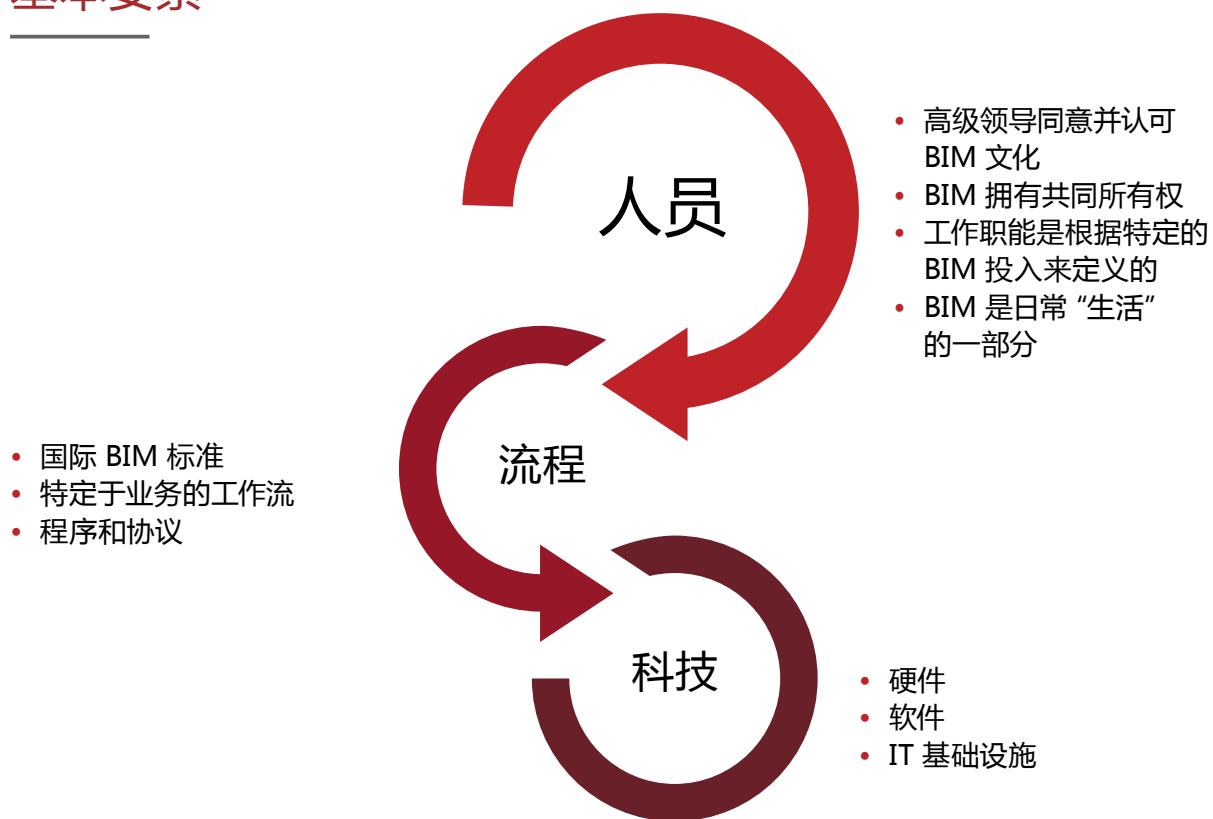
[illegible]

人员

• 高级领导同意并认可 BIM 文化
• BIM 拥有共同所有权
• 工作职能是根据特定的 BIM 投入来定义的
• BIM 是日常 “生活” 的一部分

流程

• 国际 BIM 标准
• 特定于业务的工作流
• 程序和协议

科技

• 硬件
• 软件
• IT 基础设施